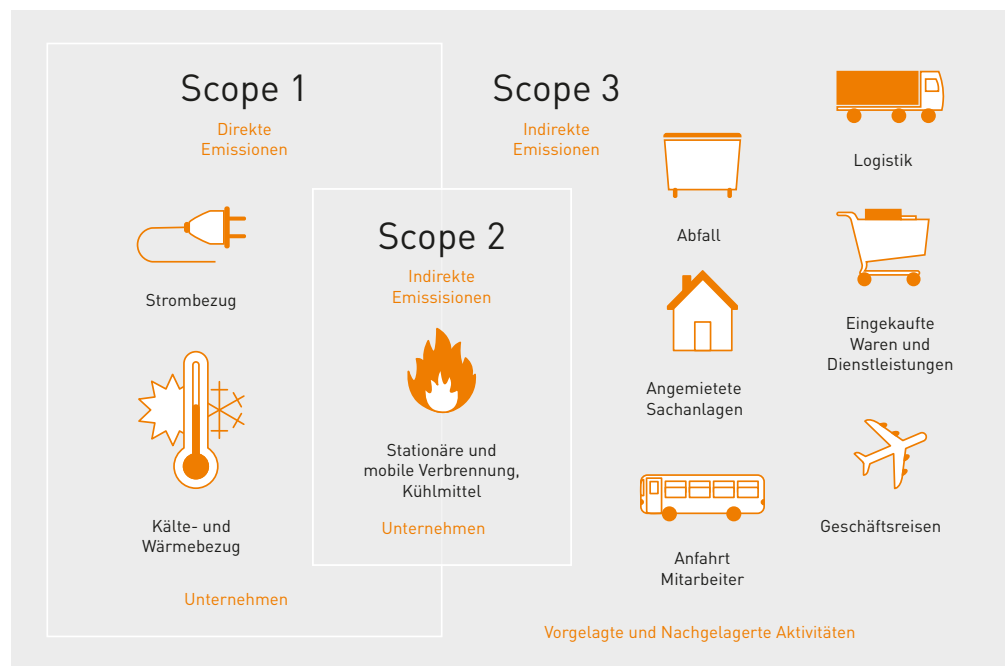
Scope 1

Direkte Emissionen

Strombezug

Kälte- und Wärmebezug

Unternehmen

Scope 2

Indirekte Emissionen

Stationäre und mobile Verbrennung, Kühlmittel

Unternehmen

Scope 3

Indirekte Emissionen

Abfall

Angemietete Sachanlagen

Anfahrt Mitarbeiter

Logistik

Eingekaufte Waren und Dienstleistungen

Geschäftsreisen

Vorgelagte und Nachgelagerte Aktivitäten